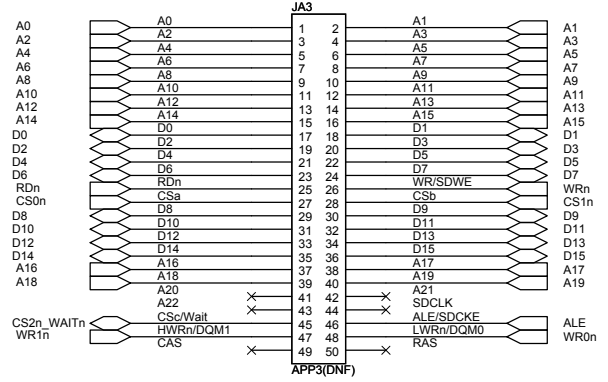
JA3

A0
A2
A4
A6
A8
A10
A12
A14
D0
D2
D4
D6
RDn
CS0n
D8
D10
D12
D14
A16
A18

CS2n_WAITn
WR1n

A0
A2
A4
A6
A8
A10
A12
A14
D0
D2
D4
D6
RDn
CSa
D8
D10
D12
D14
A16
A18
A20
A22
CSc/Wait
HWRn/DQM1
CAS

| | |
|---|---|
| 1 | 2 |
| 3 | 4 |
| 5 | 6 |
| 7 | 8 |
| 9 | 10 |
| 11 | 12 |
| 13 | 14 |
| 15 | 16 |
| 17 | 18 |
| 19 | 20 |
| 21 | 22 |
| 23 | 24 |
| 25 | 26 |
| 27 | 28 |
| 29 | 30 |
| 31 | 32 |
| 33 | 34 |
| 35 | 36 |
| 37 | 38 |
| 39 | 40 |
| 41 | 42 |
| 43 | 44 |
| 45 | 46 |
| 47 | 48 |
| 49 | 50 |

A1
A3
A5
A7
A9
A11
A13
A15
D1
D3
D5
D7
WR/SDWE
CSb
D9
D11
D13
D15
A17
A19
A21
SDCLK
ALE/SDCKE
LWRn/DQM0
RAS

A1
A3
A5
A7
A9
A11
A13
A15
D1
D3
D5
D7
WRn
CS1n
D9
D11
D13
D15
A17
A19

ALE
WR0n

APP3(DNF)